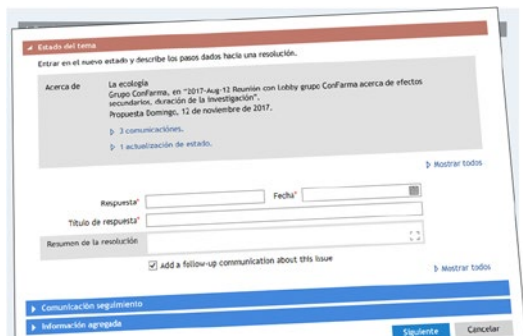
Estado del tema

Entrar en el nuevo estado y describe los pasos dados hacia una resolución.

Acerca de

La ecología
Grupo ConFarma, en "2017-Aug-12 Reunión con Lobby grupo ConFarma acerca de efectos secundarios, duración de la Investigación".
Propuesta Domingo, 12 de noviembre de 2017.

3 comunicaciones.

1 actualización de estado.

Mostrar todos

Respuesta*

Fecha*

Título de respuesta*

Resumen de la resolución

Add a follow-up communication about this issue

Mostrar todos

Comunicación seguimiento

Información agregada

Siguiente

Cancelar